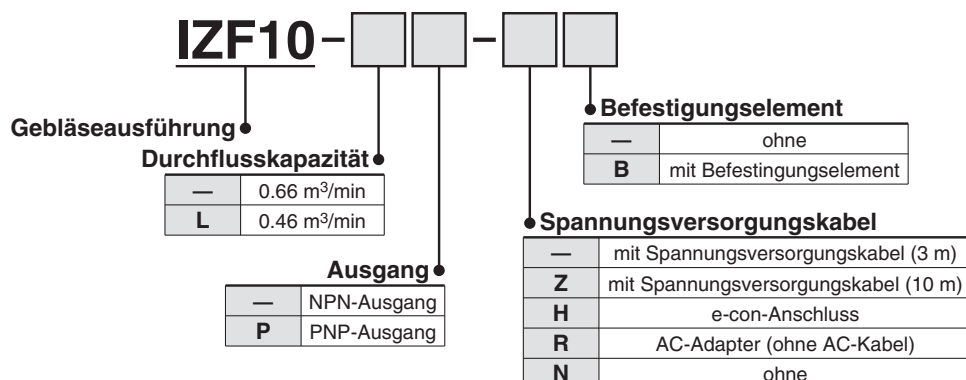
IZF10 – – 

Gebläseausführung

Durchflusskapazität

| — | 0.66 $m^3$/min |
|---|---|
| L | 0.46 $m^3$/min |

Ausgang

| — | NPN-Ausgang |
|---|---|
| P | PNP-Ausgang |

Befestigungselement

| — | ohne |
|---|---|
| B | mit Befestingungselement |

Spannungsversorgungskabel

| — | mit Spannungsversorgungskabel (3 m) |
|---|---|
| Z | mit Spannungsversorgungskabel (10 m) |
| H | e-con-Anschluss |
| R | AC-Adapter (ohne AC-Kabel) |
| N | ohne |